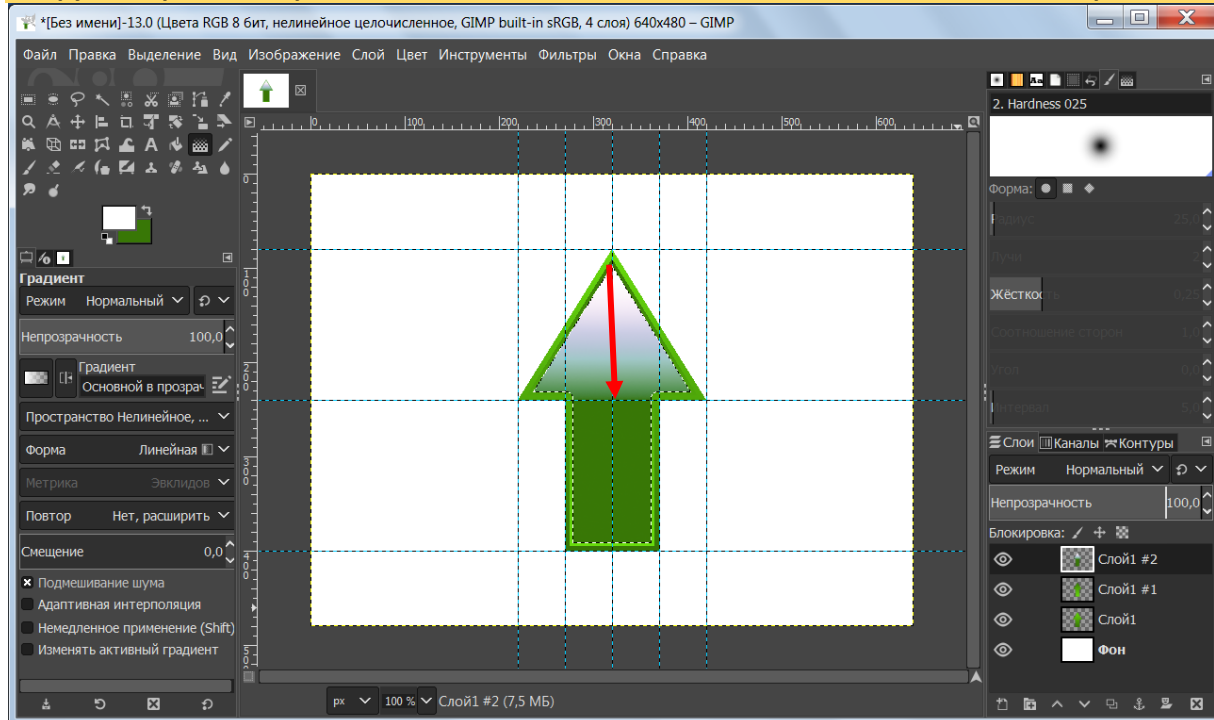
*[Без имени]-13.0 (Цвета RGB 8 бит, нелинейное целочисленное, GIMP built-in sRGB, 4 слоя) 640x480 – GIMP

Файл Правка Выделение Вид Изображение Слой Цвет Инструменты Фильтры Окна Справка

0 100 200 300 400 500 600

2. Hardness 025

Форма:

Радиус 25,0

Лучи 2

Жёсткость 0,25

Соотношение сторон 1,0

Угол 0,0

Интервал 5,0

Градиент

Режим Нормальный

Непрозрачность 100,0

Градиент
Основной в прозрач

Пространство Нелинейное, ...

Форма Линейная

Метрика Эвклидов

Повтор Нет, расширить

Смещение 0,0

Подмешивание шума

Адаптивная интерполяция

Немедленное применение (Shift)

Изменять активный градиент

Слои Каналы Контуры

Режим Нормальный

Непрозрачность 100,0

Блокировка:

Слой1 #2

Слой1 #1

Слой1

Фон

px 100 % Слой1 #2 (7,5 МБ)